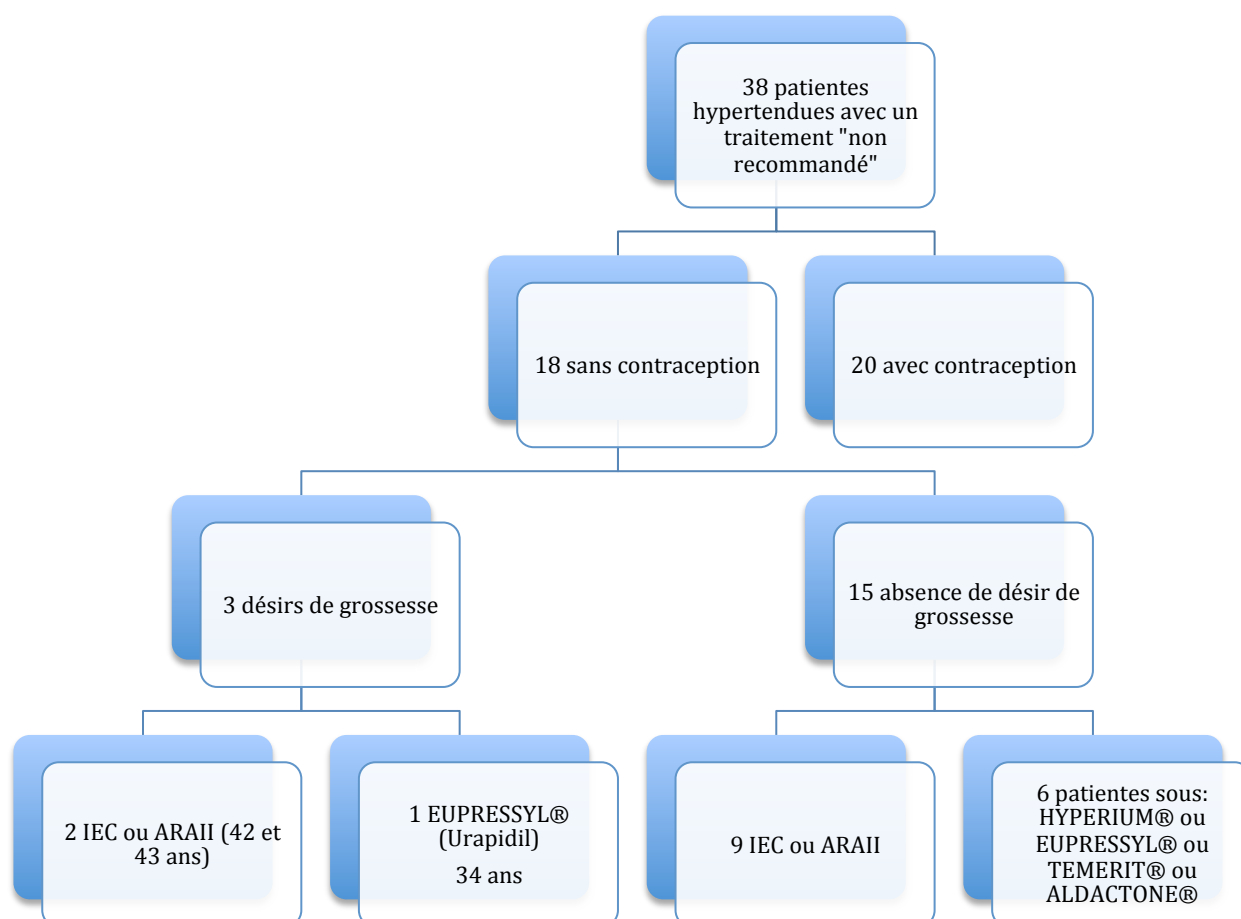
38 patientes hypertendues avec un traitement "non recommandé"

18 sans contraception

20 avec contraception

3 désirs de grossesse

15 absence de désir de grossesse

2 IEC ou ARAII (42 et 43 ans)

1 EUPRESSYL® (Urapidil)

34 ans

9 IEC ou ARAII

6 patientes sous: HYPERIUM® ou EUPRESSYL® ou TEMERIT® ou ALDACTONE®